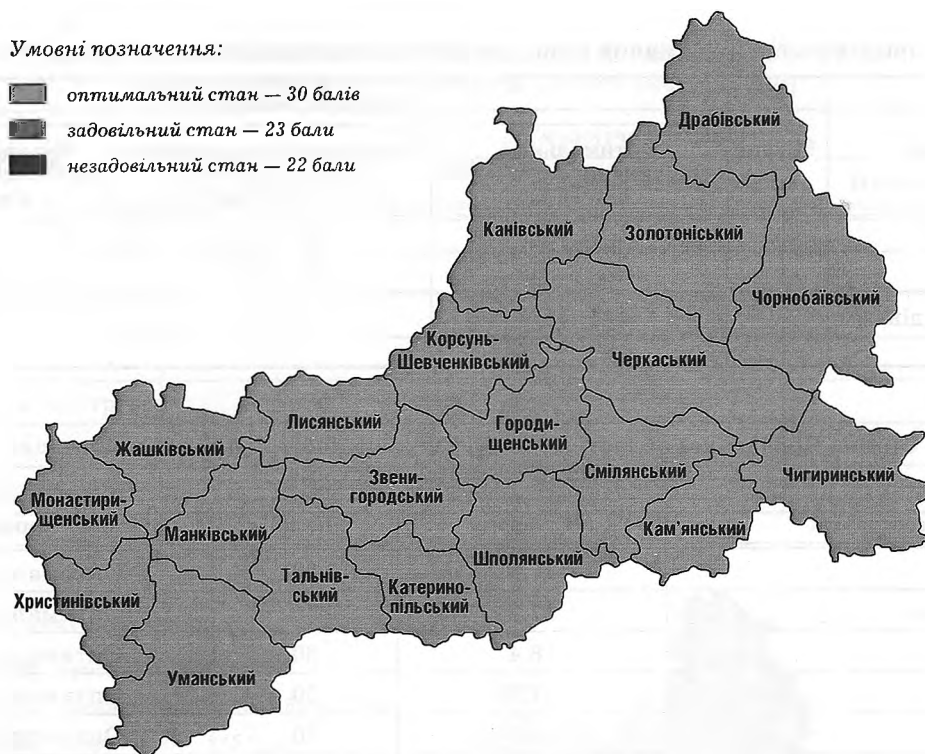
Умовні позначення:

оптимальний стан — 30 балів

задовільний стан — 23 бали

незадовільний стан — 22 бали

Драбівський

Канівський

Золотоніський

Чорнобаївський

Корсунь-Шевченківський

Черкаський

Лисянський

Городищенський

Жашківський

Звенигородський

Смілянський

Чигиринський

Монастирищенський

Маньківський

Кам'янський

Шполянський

Тальнівський

Катеринопільський

Христинівський

Уманський